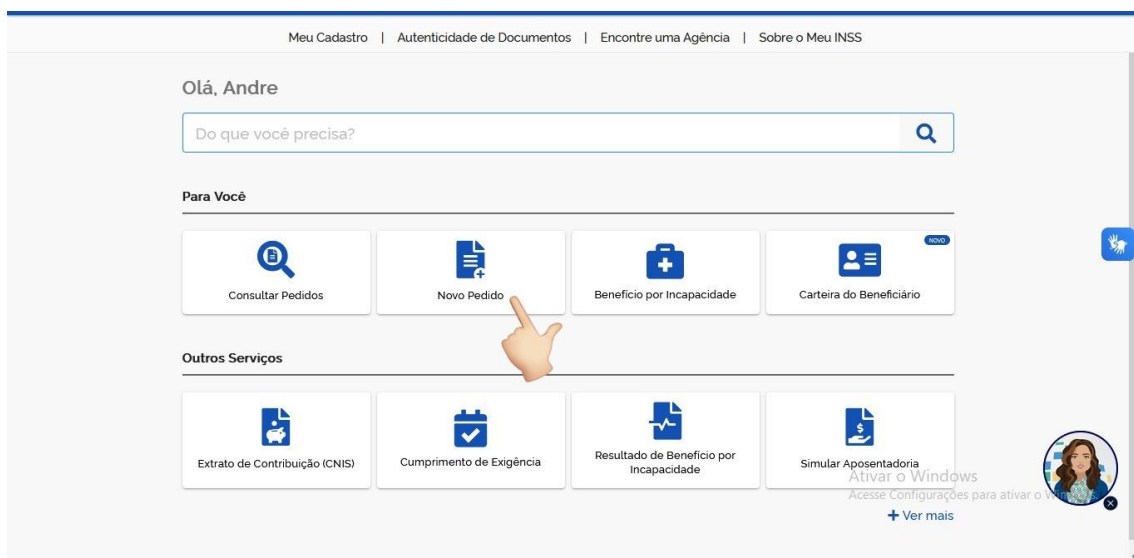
Meu Cadastro | Autenticidade de Documentos | Encontre uma Agência | Sobre o Meu INSS

Olá, Andre

Do que você precisa?

Para Você

Consultar Pedidos

Novo Pedido

Benefício por Incapacidade

NOVO

Carteira do Beneficiário

Outros Serviços

Extrato de Contribuição (CNIS)

Cumprimento de Exigência

Resultado de Benefício por Incapacidade

Simular Aposentadoria

Ativar o Windows
Acesse Configurações para ativar o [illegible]

+ Ver mais